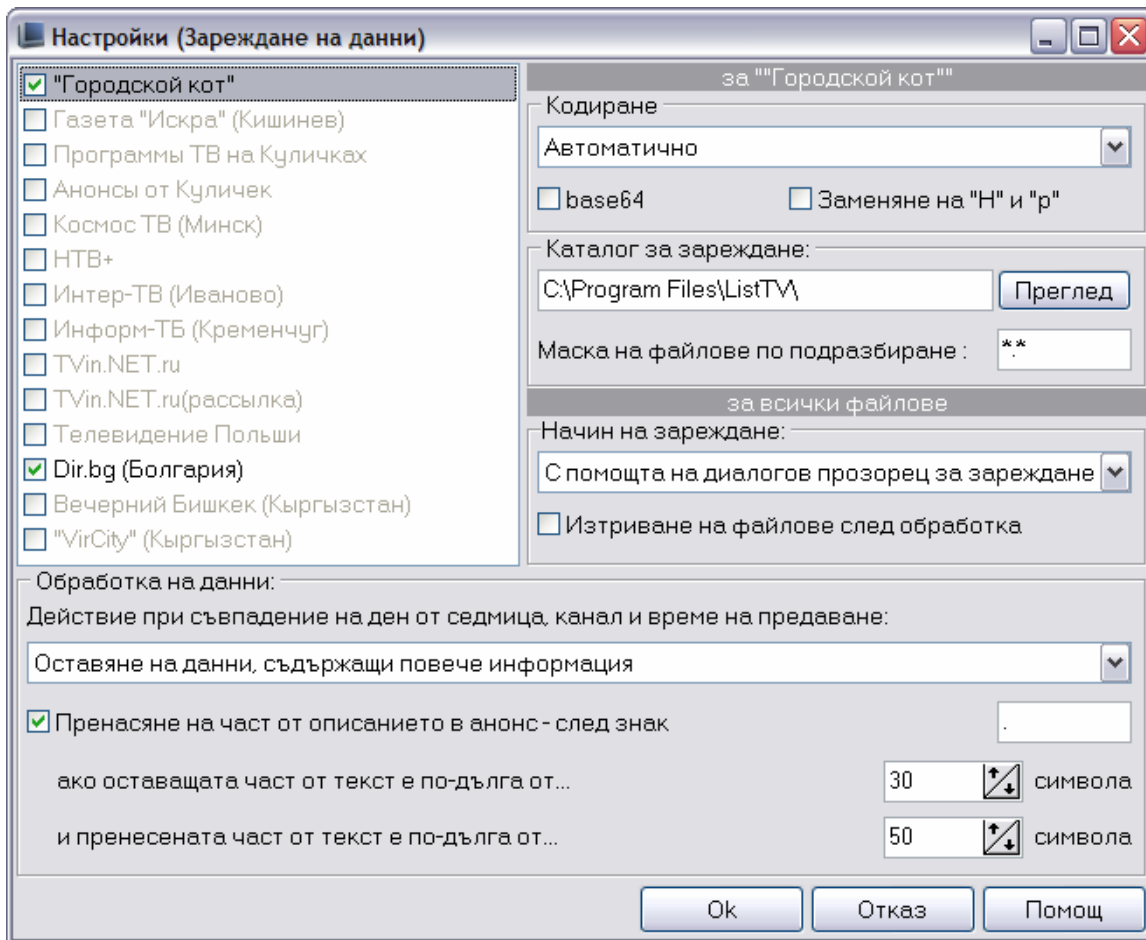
Настройки (Зареждане на данни)

"Городской кот"
Газета "Искра" (Кишинев)
Программы ТВ на Куличках
Анонсы от Куличек
Космос ТВ (Минск)
НТВ+
Интер-ТВ (Иваново)
Информ-ТБ (Кременчуг)
TVin.NET.ru
TVin.NET.ru(рассылка)
Телевидение Польши
Dir.bg (Болгария)
Вечерний Бишкек (Кыргызстан)
"VirCity" (Кыргызстан)

за ""Городской кот""
Кодиране
Автоматично
base64
Заменяне на "Н" и "р"
Каталог за зареждане:
C:\Program Files\ListTV\
Преглед
Маска на файлове по подразбиране :
*.*
за всички файлове
Начин на зареждане:
С помощта на диалогов прозорец за зареждане
Изтриване на файлове след обработка

Обработка на данни:
Действие при съвпадение на ден от седмица, канал и време на предаване:
Оставяне на данни, съдържащи повече информация
Пренасяне на част от описанието в анонс - след знак
.
ако оставащата част от текст е по-дълга от...
30
символа
и пренесената част от текст е по-дълга от...
50
символа

Ok
Отказ
Помощ